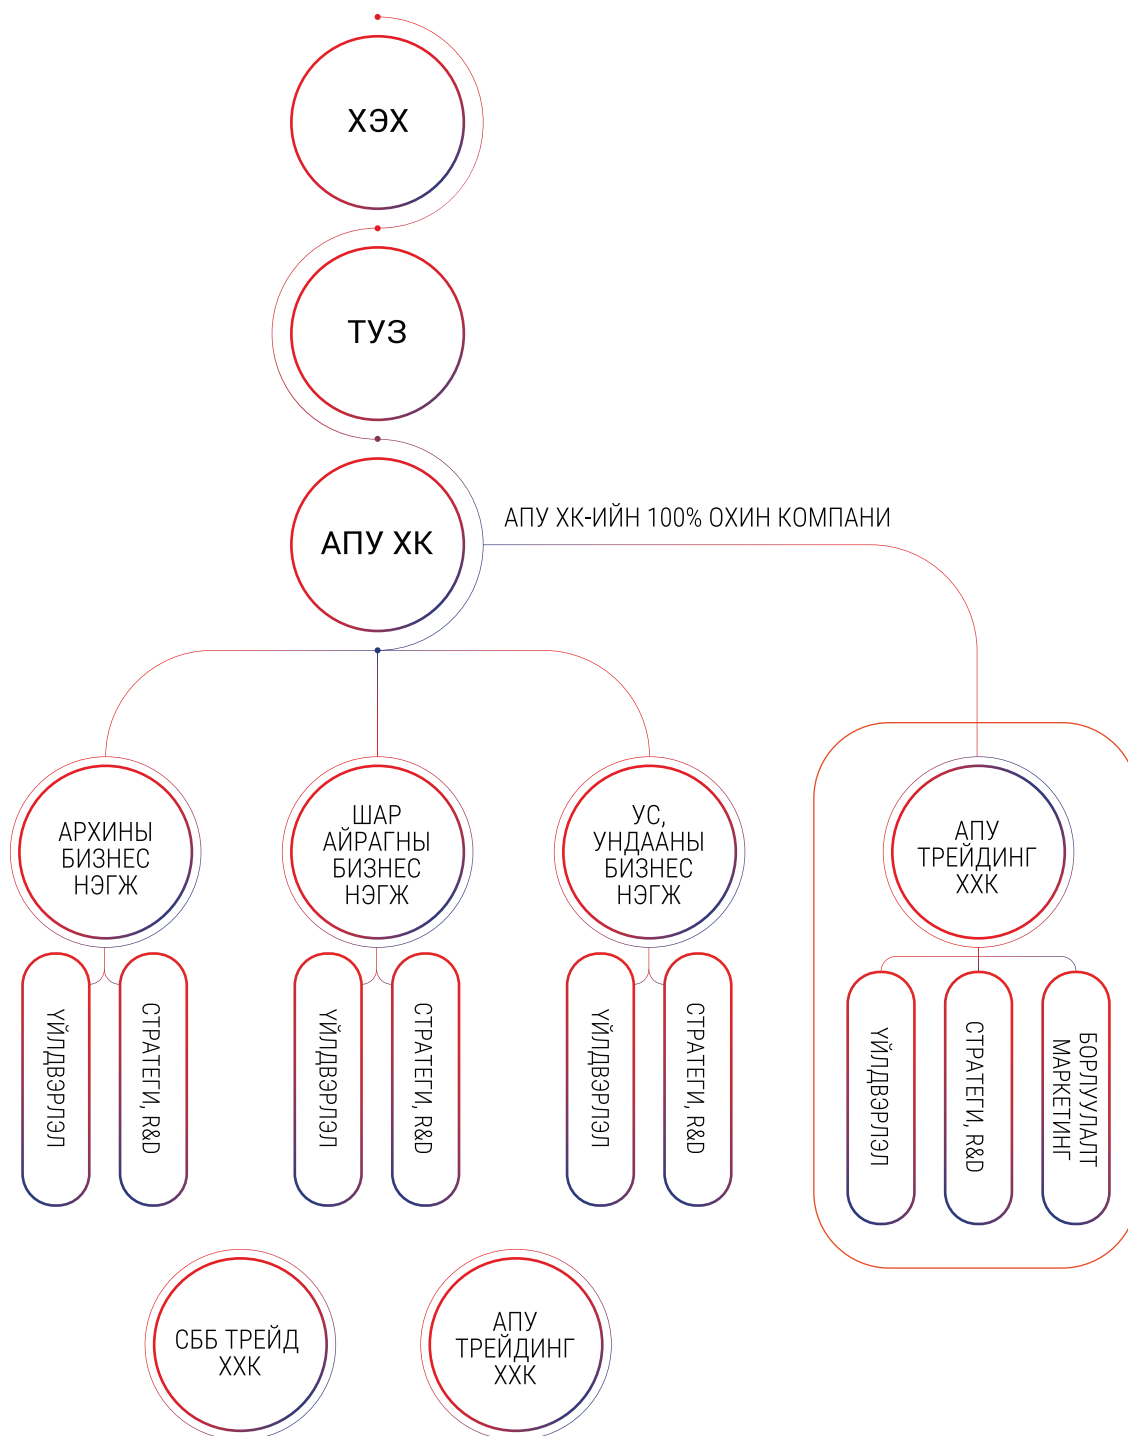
ХЭХ

ТУЗ

АПУ ХК

АПУ ХК-ИЙН 100% ОХИН КОМПАНИ

АРХИНЫ БИЗНЕС НЭГЖ

ҮЙЛДВЭРЛЭЛ

СТРАТЕГИ, R&D

ШАР АЙРАГНЫ БИЗНЕС НЭГЖ

ҮЙЛДВЭРЛЭЛ

СТРАТЕГИ, R&D

УС, УНДААНЫ БИЗНЕС НЭГЖ

ҮЙЛДВЭРЛЭЛ

СТРАТЕГИ, R&D

АПУ ТРЕЙДИНГ ХХК

ҮЙЛДВЭРЛЭЛ

СТРАТЕГИ, R&D

БОРЛУУЛАЛТ МАРКЕТИНГ

СББ ТРЕЙД ХХК

АПУ ТРЕЙДИНГ ХХК